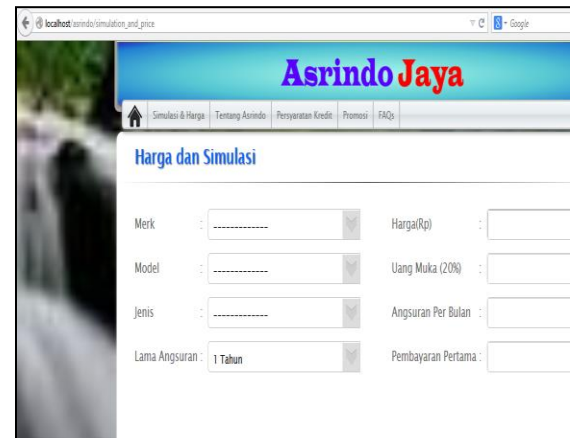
localhost/asrindo/simulation_and_price

Google

Asrindo Jaya

Simulasi & Harga | Tentang Asrindo | Persyaratan Kredit | Promosi | FAQs

Harga dan Simulasi

Merk : -------------

Model : -------------

Jenis : -------------

Lama Angsuran : 1 Tahun

Harga(Rp) :

Uang Muka (20%) :

Angsuran Per Bulan :

Pembayaran Pertama :